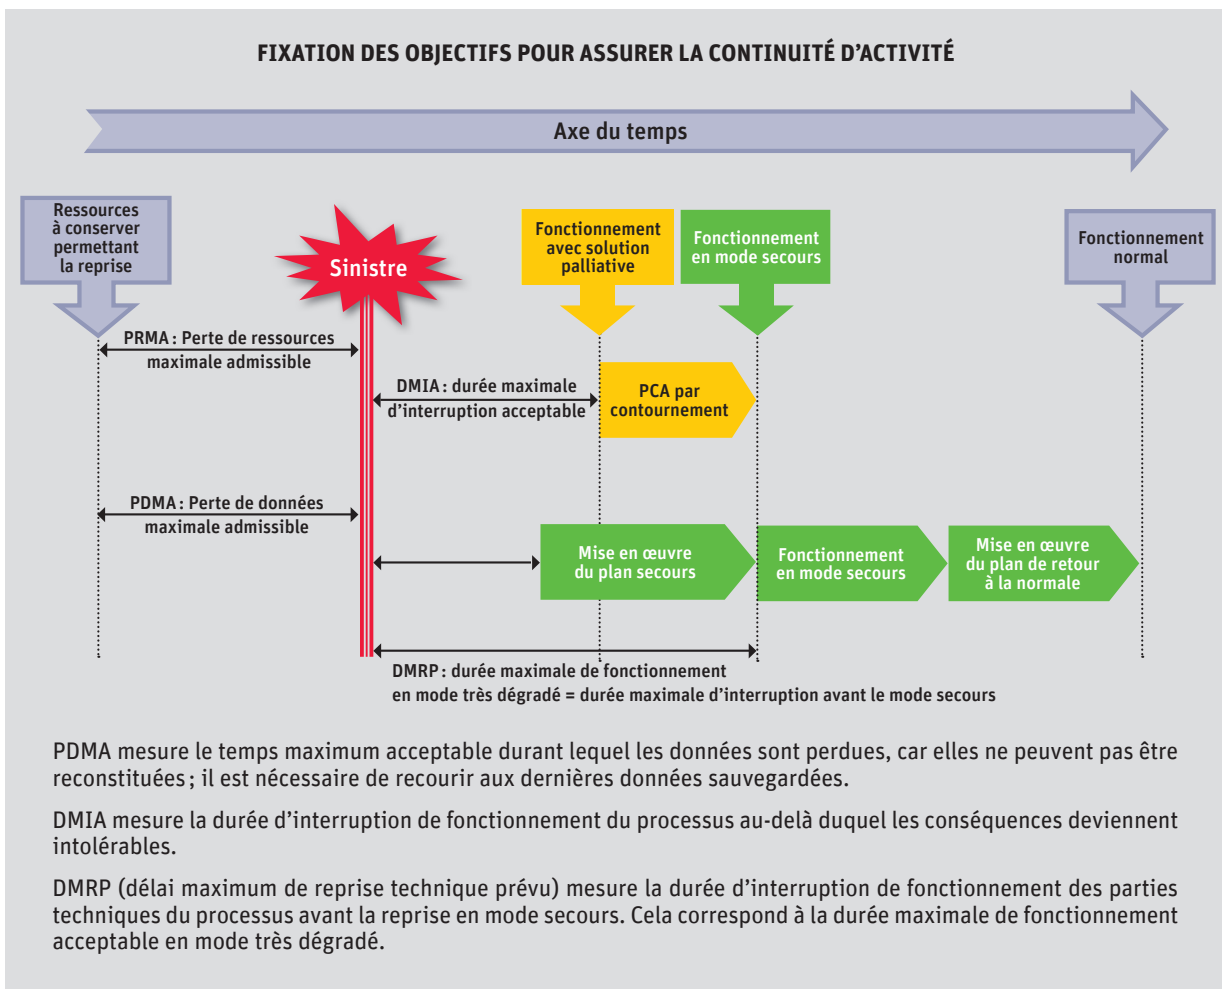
FIXATION DES OBJECTIFS POUR ASSURER LA CONTINUITÉ D'ACTIVITÉ

Axe du temps

Ressources à conserver permettant la reprise

Sinistre

Fonctionnement avec solution palliative

Fonctionnement en mode secours

Fonctionnement normal

PRMA : Perte de ressources maximale admissible

DMIA : durée maximale d'interruption acceptable

PCA par contournement

PDMA : Perte de données maximale admissible

Mise en œuvre du plan secours

Fonctionnement en mode secours

Mise en œuvre du plan de retour à la normale

DMRP : durée maximale de fonctionnement en mode très dégradé = durée maximale d'interruption avant le mode secours

PDMA mesure le temps maximum acceptable durant lequel les données sont perdues, car elles ne peuvent pas être reconstituées ; il est nécessaire de recourir aux dernières données sauvegardées.

DMIA mesure la durée d'interruption de fonctionnement du processus au-delà duquel les conséquences deviennent intolérables.

DMRP (délai maximum de reprise technique prévu) mesure la durée d'interruption de fonctionnement des parties techniques du processus avant la reprise en mode secours. Cela correspond à la durée maximale de fonctionnement acceptable en mode très dégradé.